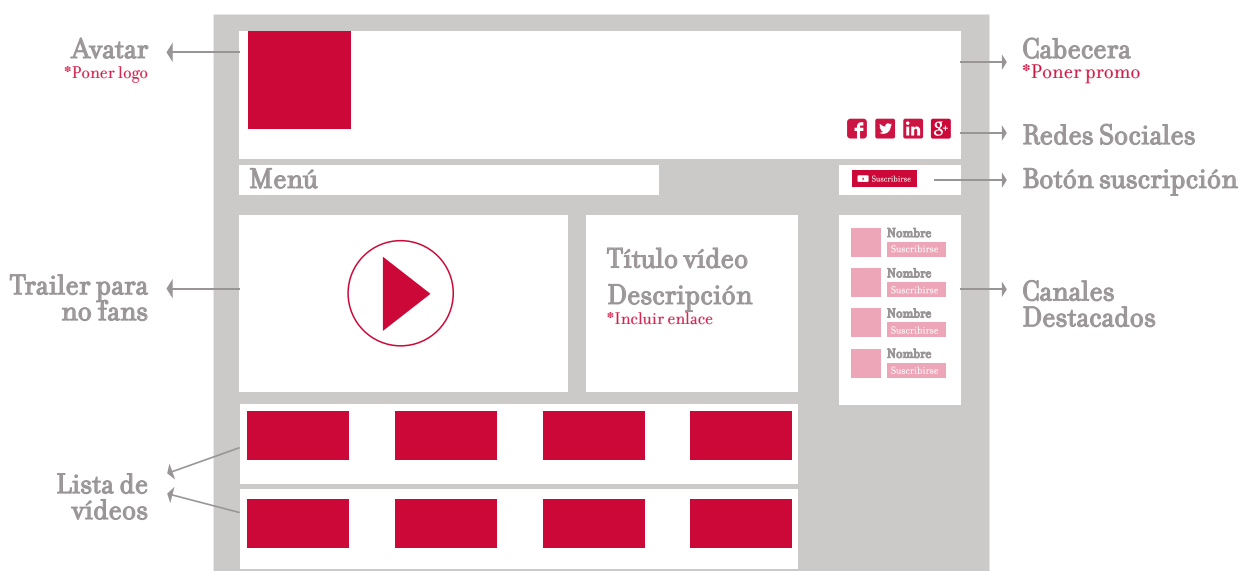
Avatar
*Poner logo

Cabecera
*Poner promo

Redes Sociales

Menú

Suscribirse

Botón suscripción

Trailer para no fans

Título vídeo
Descripción
*Incluir enlace

Nombre
Suscribirse
Nombre
Suscribirse
Nombre
Suscribirse
Nombre
Suscribirse

Canales Destacados

Lista de vídeos